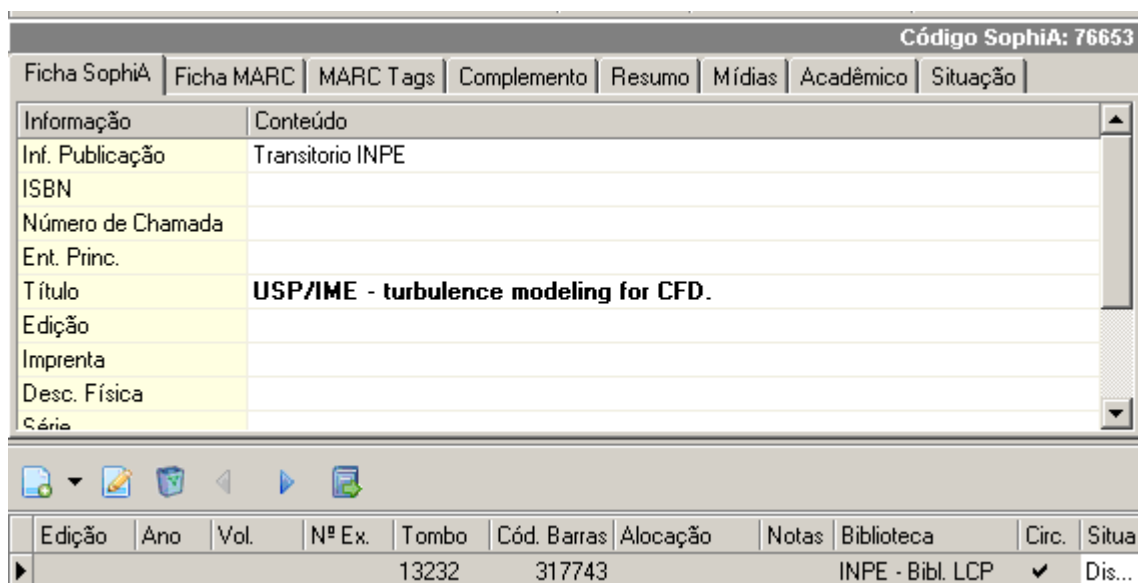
Código SophiA: 76653

Ficha SophiA | Ficha MARC | MARC Tags | Complemento | Resumo | Mídias | Acadêmico | Situação

| Informação | Conteúdo |
|---|---|
| Inf. Publicação | Transitorio INPE |
| ISBN | |
| Número de Chamada | |
| Ent. Princ. | |
| Título | **USP/IME - turbulence modeling for CFD.** |
| Edição | |
| Imprenta | |
| Desc. Física | |
| Série | |

| Edição | Ano | Vol. | Nº Ex. | Tombo | Cód. Barras | Alocação | Notas | Biblioteca | Circ. | Situa |
|---|---|---|---|---|---|---|---|---|---|---|
| | | | | 13232 | 317743 | | | INPE - Bibl. LCP | ✔ | Dis... |